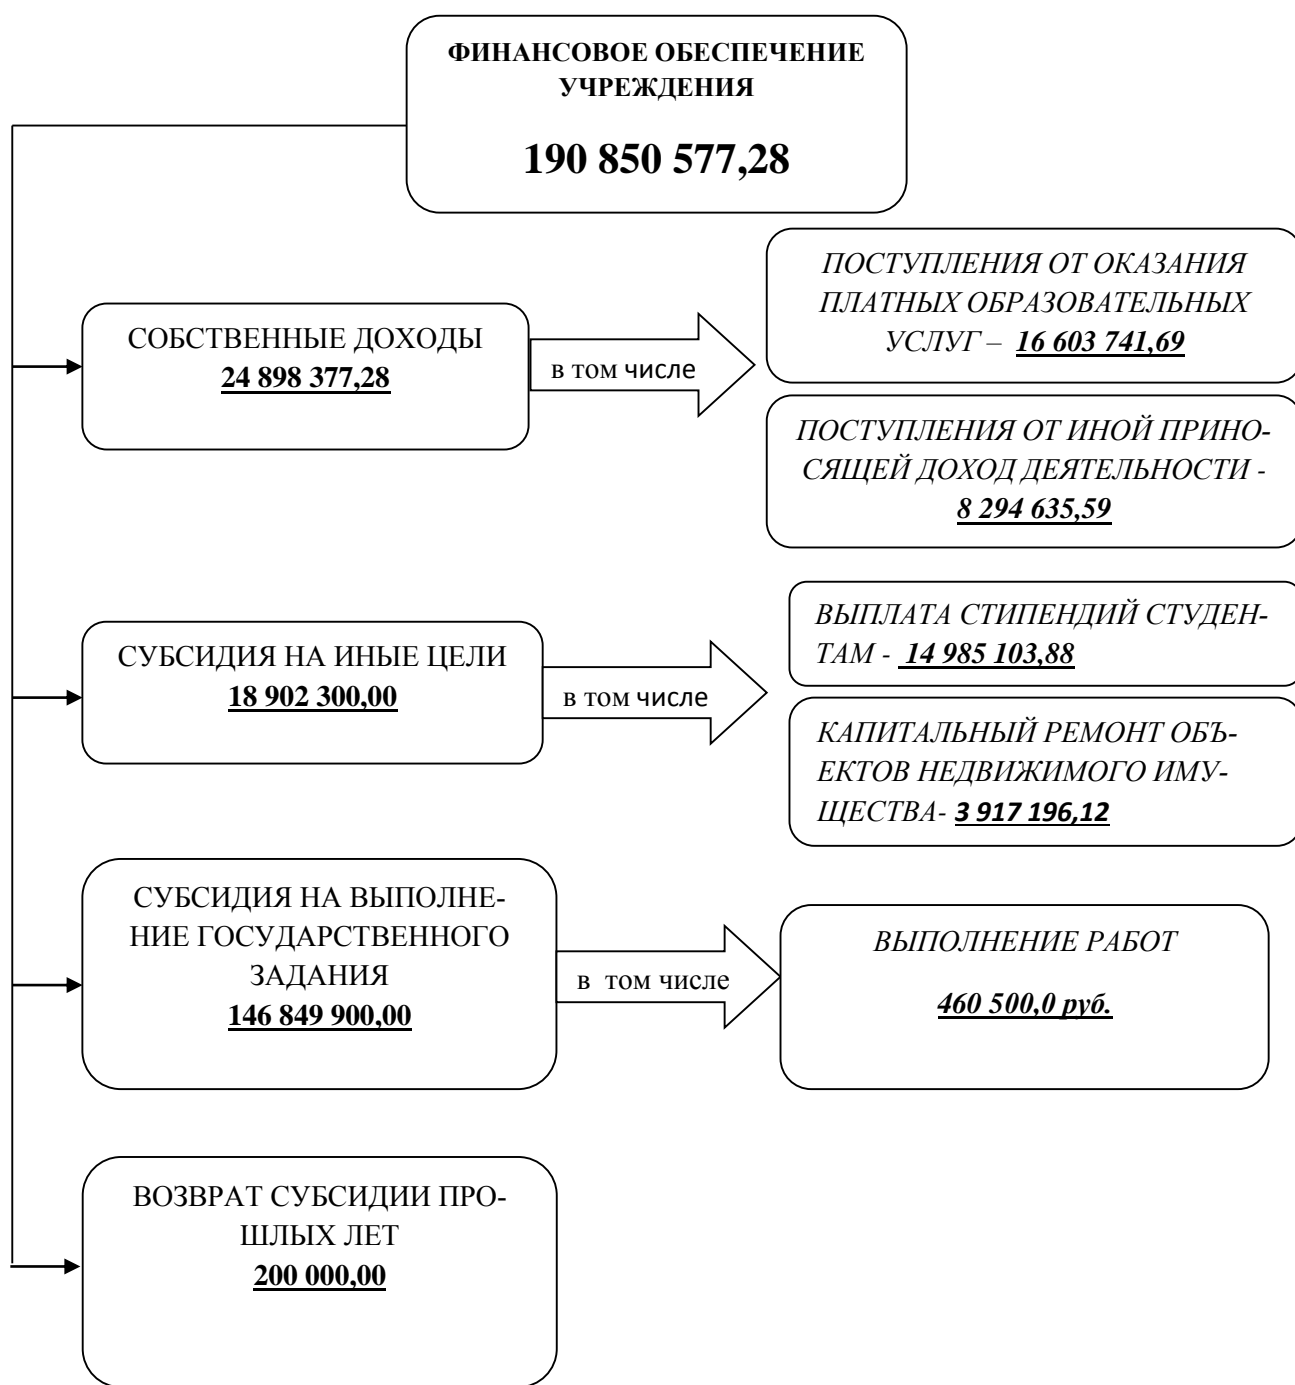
ФИНАНСОВОЕ ОБЕСПЕЧЕНИЕ УЧРЕЖДЕНИЯ

190 850 577,28

СОБСТВЕННЫЕ ДОХОДЫ
24 898 377,28

в том числе

ПОСТУПЛЕНИЯ ОТ ОКАЗАНИЯ ПЛАТНЫХ ОБРАЗОВАТЕЛЬНЫХ УСЛУГ – 16 603 741,69

ПОСТУПЛЕНИЯ ОТ ИНОЙ ПРИНОСЯЩЕЙ ДОХОД ДЕЯТЕЛЬНОСТИ - 8 294 635,59

СУБСИДИЯ НА ИНЫЕ ЦЕЛИ
18 902 300,00

в том числе

ВЫПЛАТА СТИПЕНДИЙ СТУДЕНТАМ - 14 985 103,88

КАПИТАЛЬНЫЙ РЕМОНТ ОБЪЕКТОВ НЕДВИЖИМОГО ИМУЩЕСТВА- 3 917 196,12

СУБСИДИЯ НА ВЫПОЛНЕНИЕ ГОСУДАРСТВЕННОГО ЗАДАНИЯ
146 849 900,00

в том числе

ВЫПОЛНЕНИЕ РАБОТ

460 500,0 руб.

ВОЗВРАТ СУБСИДИИ ПРОШЛЫХ ЛЕТ
200 000,00